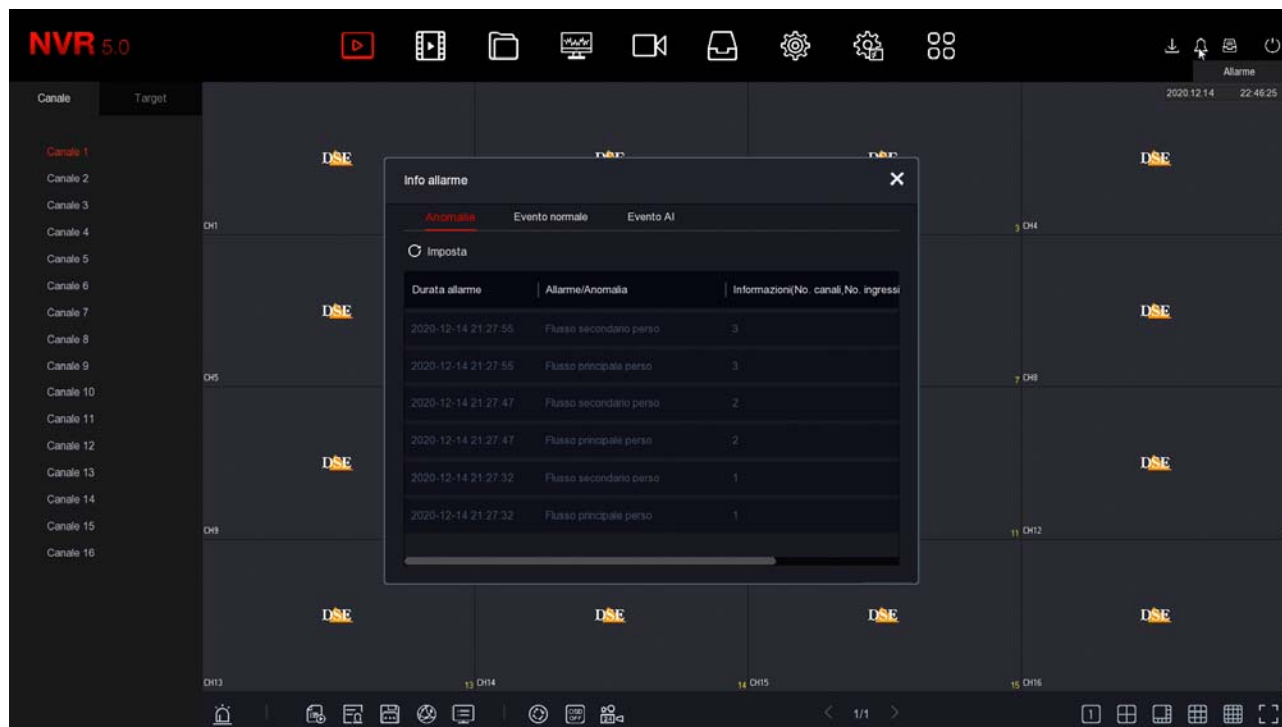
NVR 5.0

Allarme

Canale Target

2020.12.14 22:46:25

Canale 1
Canale 2
Canale 3
Canale 4
Canale 5
Canale 6
Canale 7
Canale 8
Canale 9
Canale 10
Canale 11
Canale 12
Canale 13
Canale 14
Canale 15
Canale 16

DSE DSE DSE DSE

CH1 3 CH4

Info allarme

Anomalie Evento normale Evento AI

Imposta

| Durata allarme | Allarme/Anomalia | Informazioni(No. canali,No. ingressi |
|---|---|---|
| 2020-12-14 21:27:55 | Flusso secondario perso | 3 |
| 2020-12-14 21:27:55 | Flusso principale perso | 3 |
| 2020-12-14 21:27:47 | Flusso secondario perso | 2 |
| 2020-12-14 21:27:47 | Flusso principale perso | 2 |
| 2020-12-14 21:27:32 | Flusso secondario perso | 1 |
| 2020-12-14 21:27:32 | Flusso principale perso | 1 |

DSE DSE

CH5 7 CH8

DSE DSE

CH9 11 CH12

DSE DSE DSE DSE

CH13 13 CH14 14 CH15 15 CH16

1/1